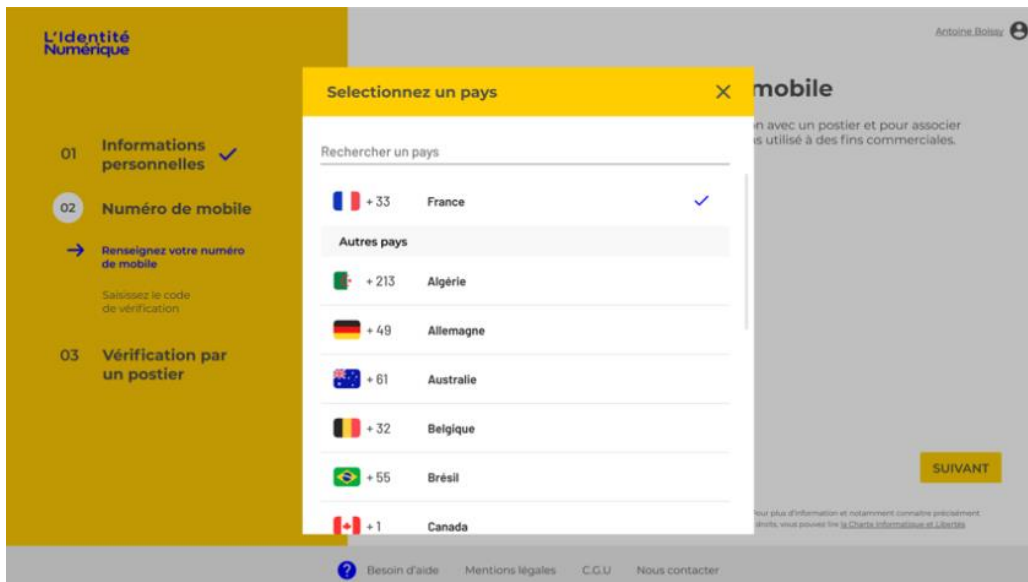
L'Identité Numérique

01 Informations personnelles

02 Numéro de mobile

→ Renseignez votre numéro de mobile

Saisissez le code de vérification

03 Vérification par un postier

Antoine Boisay

mobile

n avec un postier et pour associer s utilisé à des fins commerciales.

Selectionnez un pays ✕

Rechercher un pays

+ 33 France ✓

Autres pays

+ 213 Algérie

+ 49 Allemagne

+ 61 Australie

+ 32 Belgique

+ 55 Brésil

+ 1 Canada

SUIVANT

Pour plus d'information et notamment connaître précisément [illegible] droits, vous pouvez lire la Charte Informatique et Libertés

Besoin d'aide Mentions légales C.G.U Nous contacter